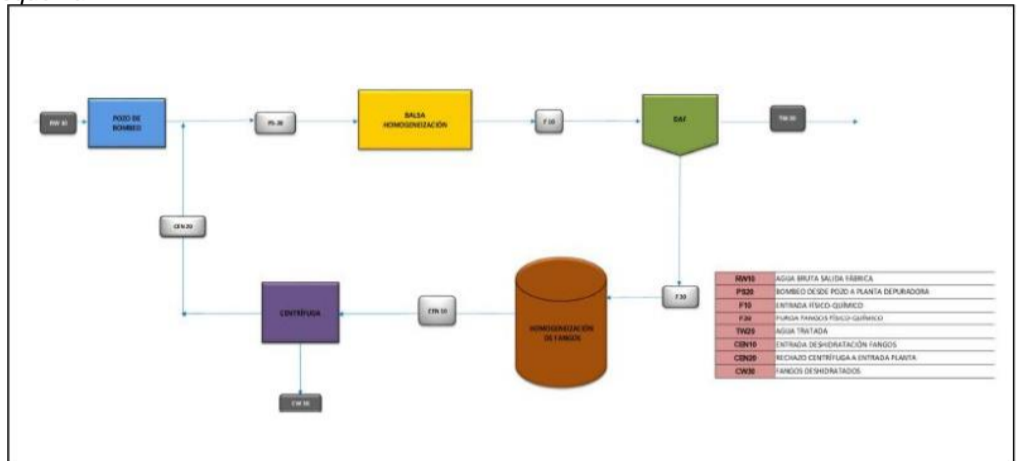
RW 10

POZO DE BOMBEO

PS 20

BALSA HOMOGENEIZACIÓN

F 10

DAF

TW 20

CEN 20

CENTRÍFUGA

CEN 10

HOMOGENEIZACIÓN DE FANGOS

F 20

CW 30

| | |
|---|---|
| RW10 | AGUA BRUTA SALIDA FÁBRICA |
| PS20 | BOMBEO DESDE POZO A PLANTA DEPURADORA |
| F10 | ENTRADA FÍSICO-QUÍMICO |
| F20 | PURGA FANGOS FÍSICO-QUÍMICO |
| TW20 | AGUA TRATADA |
| CEN10 | ENTRADA DESHIDRATACIÓN FANGOS |
| CEN20 | RECHAZO CENTRÍFUGA A ENTRADA PLANTA |
| CW30 | FANGOS DESHIDRATADOS |